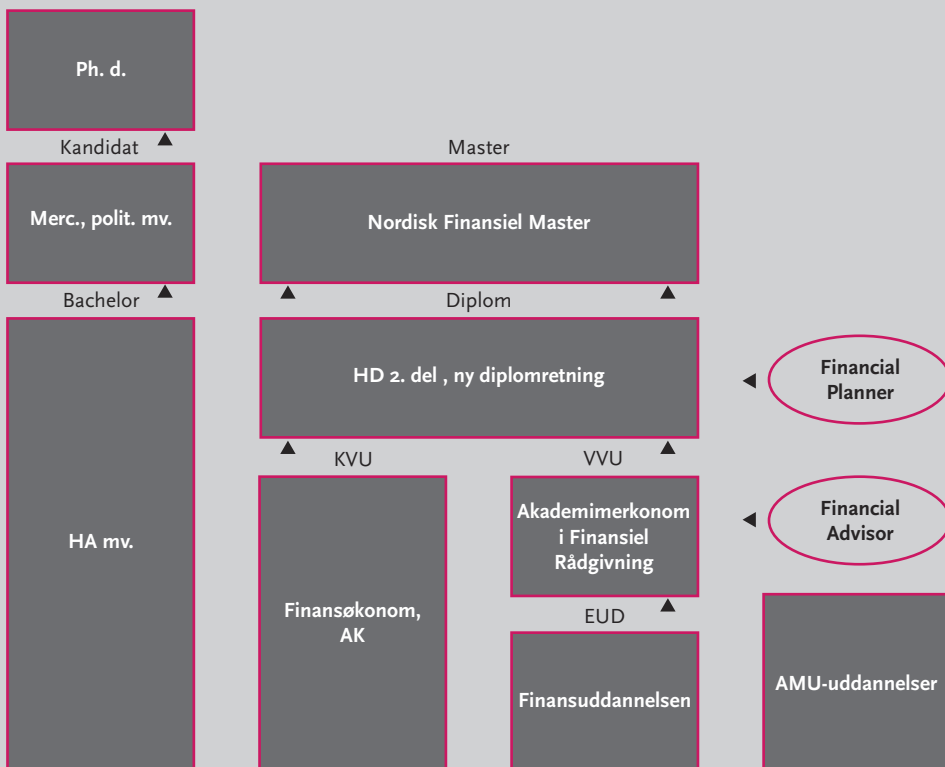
Ph. d.

Kandidat

Master

Merc., polit. mv.

Nordisk Finansiel Master

Bachelor

Diplom

HA mv.

HD 2. del , ny diplomretning

Financial Planner

KVU

VVU

Akademimerkonom i Finansiel Rådgivning

Financial Advisor

Finansøkonom, AK

EUD

AMU-uddannelser

Finansuddannelsen